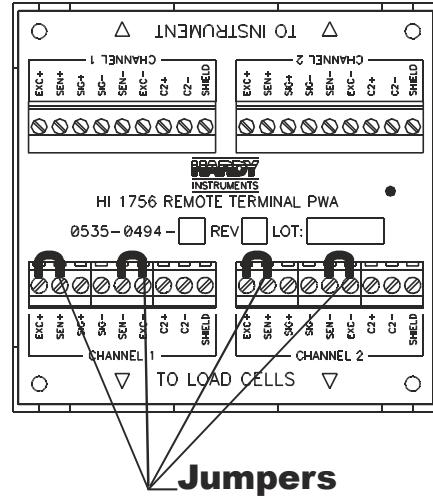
TO INSTRUMENT

CHANNEL 1
EXC+ SEN+ SIG+ SIG- SEN- EXC- C2+ C2- SHIELD

CHANNEL 2
EXC+ SEN+ SIG+ SIG- SEN- EXC- C2+ C2- SHIELD

HARDY INSTRUMENTS
HI 1756 REMOTE TERMINAL PWA
0535-0494- REV LOT:

EXC+ SEN+ SIG+ SIG- SEN- EXC- C2+ C2- SHIELD
CHANNEL 1

EXC+ SEN+ SIG+ SIG- SEN- EXC- C2+ C2- SHIELD
CHANNEL 2

TO LOAD CELLS

Jumpers